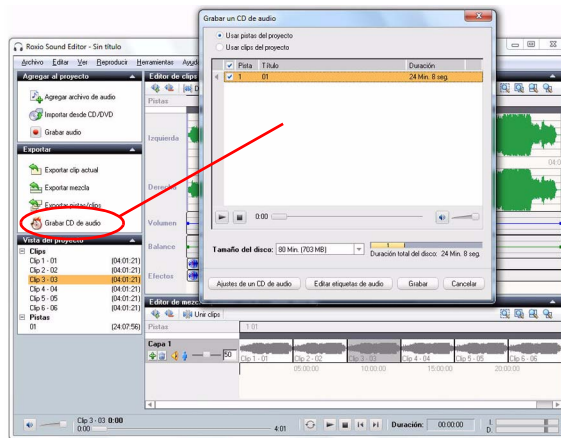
Roxio Sound Editor - Sin título

Archivo Editar Ver Reproducir Herramientas Ayuda

Agregar al proyecto

Agregar archivo de audio

Importar desde CD/DVD

Grabar audio

Exportar

Exportar clip actual

Exportar mezcla

Exportar pistas/clips

Grabar CD de audio

Vista del proyecto

Clips

| | |
|---|---|
| Clip 1 - 01 | (04:01:21) |
| Clip 2 - 02 | (04:01:21) |
| Clip 3 - 03 | (04:01:21) |
| Clip 4 - 04 | (04:01:21) |
| Clip 5 - 05 | (04:01:21) |
| Clip 6 - 06 | (04:01:21) |

Pistas

| | |
|---|---|
| 01 | (24:07:56) |

Editor de clips

Pistas

Izquierda

Derecha

Volumen

Balance

Efectos

Grabar un CD de audio

Usar pistas del proyecto

Usar clips del proyecto

| Pista | Título | Duración |
|---|---|---|
| 1 | 01 | 24 Min. 8 seg. |

0:00

Tamaño del disco: 80 Min. (703 MB)

Duración total del disco: 24 Min. 8 seg.

Ajustes de un CD de audio

Editar etiquetas de audio

Grabar

Cancelar

Editor de mezclas

Unir clips

Pistas

1 01

Capa 1

50

Clip 1 - 01 Clip 2 - 02 Clip 3 - 03 Clip 4 - 04 Clip 5 - 05 Clip 6 - 06

05:00:00 10:00:00 15:00:00 20:00:00

Clip 3 - 03 0:00

0:00

4:01

Duración: 00:00:00

I:

D: